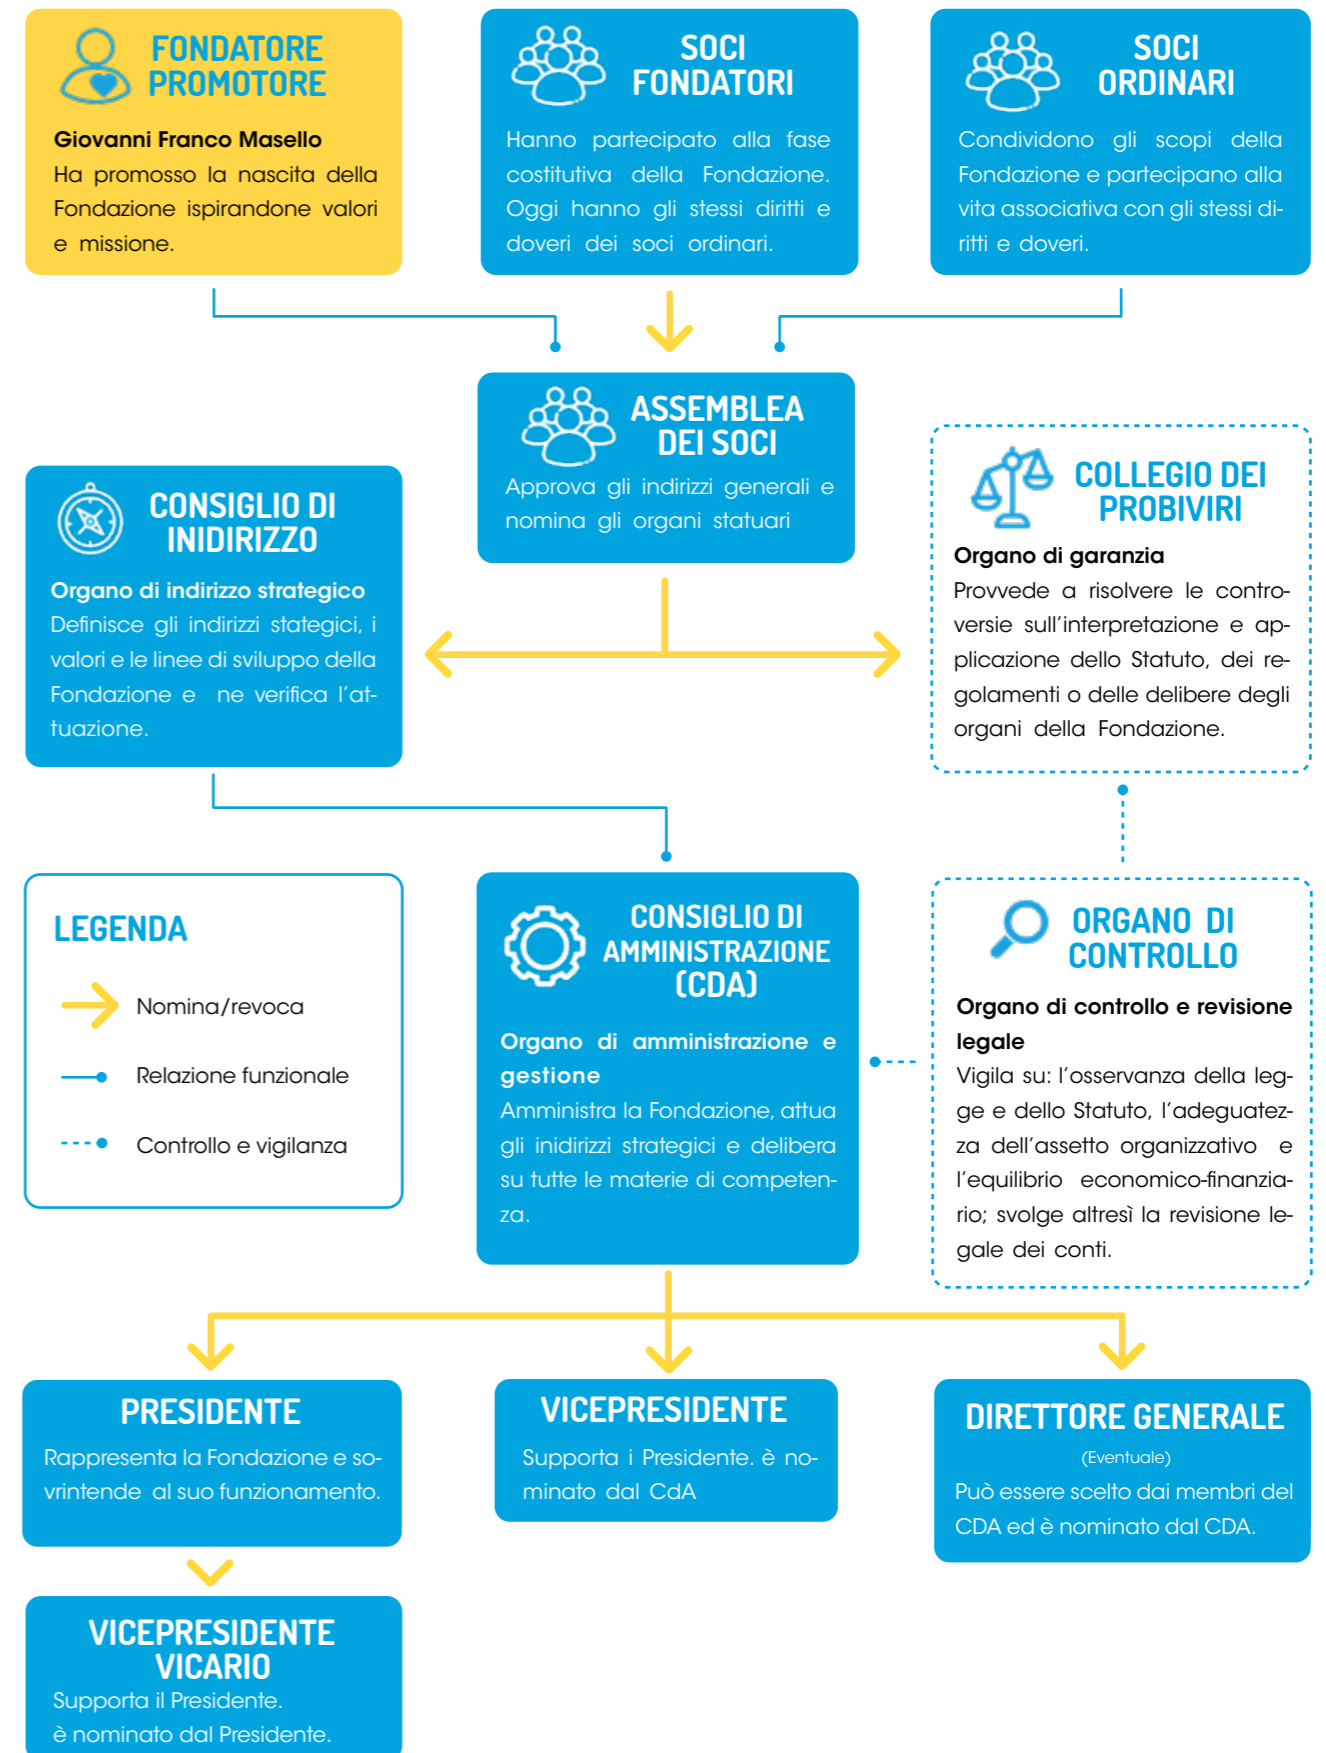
FONDATORE PROMOTORE

Giovanni Franco Masello
Ha promosso la nascita della Fondazione ispirandone valori e missione.

SOCI FONDATORI

Hanno partecipato alla fase costitutiva della Fondazione. Oggi hanno gli stessi diritti e doveri dei soci ordinari.

SOCI ORDINARI

Condividono gli scopi della Fondazione e partecipano alla vita associativa con gli stessi diritti e doveri.

ASSEMBLEA DEI SOCI

Approva gli indirizzi generali e nomina gli organi statuari

CONSIGLIO DI INIDIRIZZO

Organo di indirizzo strategico
Definisce gli indirizzi stategici, i valori e le linee di sviluppo della Fondazione e ne verifica l'attuazione.

COLLEGIO DEI PROBIVIRI

Organo di garanzia
Provvede a risolvere le controversie sull'interpretazione e applicazione dello Statuto, dei regolamenti o delle delibere degli organi della Fondazione.

LEGENDA

Nomina/revoca

Relazione funzionale

Controllo e vigilanza

CONSIGLIO DI AMMINISTRAZIONE (CDA)

Organo di amministrazione e gestione
Amministra la Fondazione, attua gli inidirizzi strategici e delibera su tutte le materie di competenza.

ORGANO DI CONTROLLO

Organo di controllo e revisione legale
Vigila su: l'osservanza della legge e dello Statuto, l'adeguatezza dell'assetto organizzativo e l'equilibrio economico-finanziario; svolge altresì la revisione legale dei conti.

PRESIDENTE

Rappresenta la Fondazione e sovrintende al suo funzionamento.

VICEPRESIDENTE

Supporta i Presidente. è nominato dal CdA

DIRETTORE GENERALE

(Eventuale)
Può essere scelto dai membri del CDA ed è nominato dal CDA.

VICEPRESIDENTE VICARIO

Supporta il Presidente.
è nominato dal Presidente.